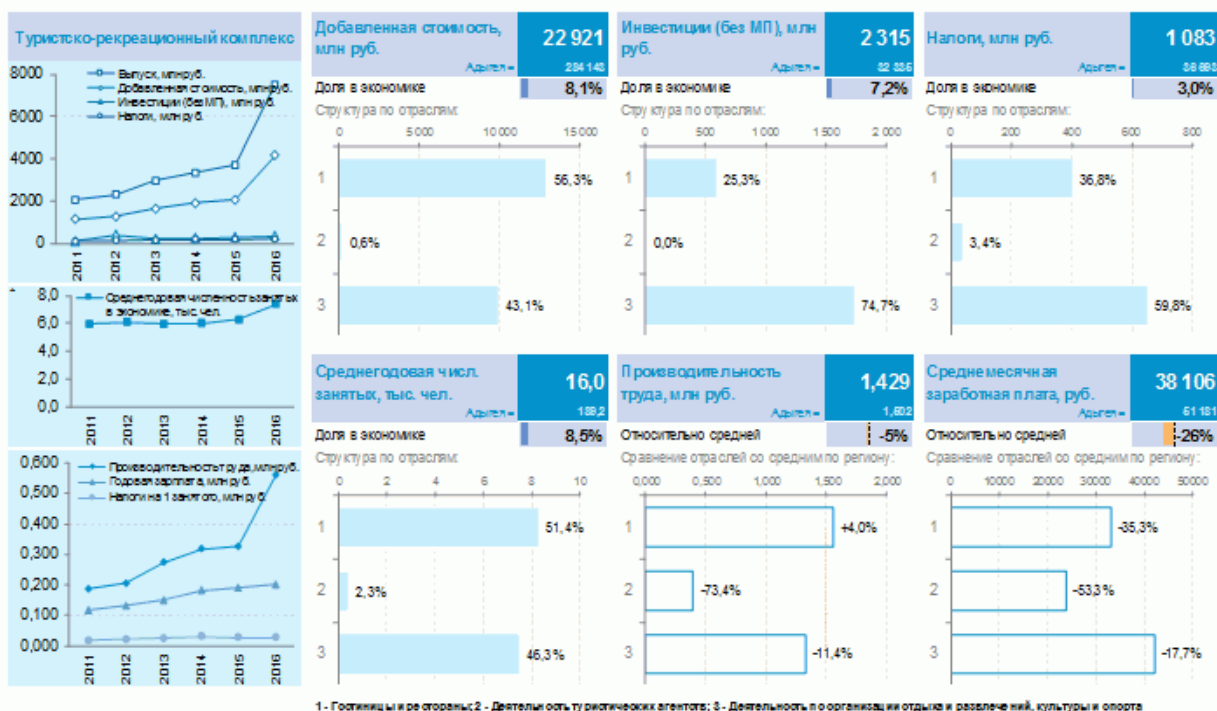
Туристско-рекреационный комплекс

8000
6000
4000
2000
0
2011 2012 2013 2014 2015 2016
Выпуск, млн руб.
Добавленная стоимость, млн руб.
Инвестиции (без МП), млн руб.
Налоги, млн руб.

8,0
6,0
4,0
2,0
0,0
2011 2012 2013 2014 2015 2016
Среднегодовая численность занятых в экономике, тыс. чел.

0,600
0,500
0,400
0,300
0,200
0,100
0,000
2011 2012 2013 2014 2015 2016
Производительность труда, млн руб.
Годовая зарплата, млн руб.
Налоги на 1 занятого, млн руб.

Добавленная стоимость, млн руб.
22 921
Адыгея = 284 148
Доля в экономике 8,1%
Структура по отраслям:
0 5 000 10 000 15 000
1 56,3%
2 0,6%
3 43,1%

Инвестиции (без МП), млн руб.
2 315
Адыгея = 32 335
Доля в экономике 7,2%
Структура по отраслям:
0 500 1 000 1 500 2 000
1 25,3%
2 0,0%
3 74,7%

Налоги, млн руб.
1 083
Адыгея = 36 693
Доля в экономике 3,0%
Структура по отраслям:
0 200 400 600 800
1 36,8%
2 3,4%
3 59,8%

Среднегодовая числ. занятых, тыс. чел.
16,0
Адыгея = 188,2
Доля в экономике 8,5%
Структура по отраслям:
0 2 4 6 8 10
1 51,4%
2 2,3%
3 46,3%

Производительность труда, млн руб.
1,429
Адыгея = 1,502
Относительно средней -5%
Сравнение отраслей со средним по региону:
0,000 0,500 1,000 1,500 2,000
1 +4,0%
2 -73,4%
3 -11,4%

Среднемесячная заработная плата, руб.
38 106
Адыгея = 51 181
Относительно средней -26%
Сравнение отраслей со средним по региону:
0 10000 20000 30000 40000 50000
1 -35,3%
2 -53,3%
3 -17,7%

1 - Гостиницы и рестораны; 2 - Деятельность туристических агентств; 3 - Деятельность по организации отдыха и развлечений, культуры и спорта